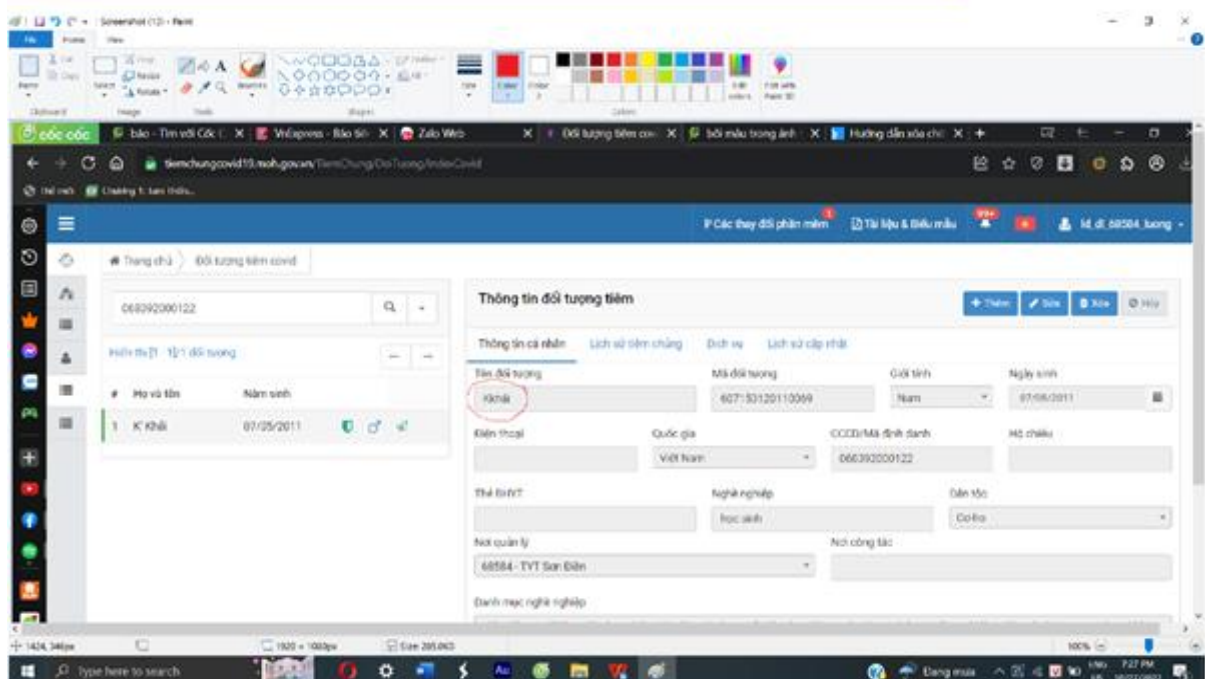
Screenshot (12) - Paint

File Home View

Clipboard Image Tools Shapes Size Color 1 Color 2 Colors Edit colors Edit with Paint 3D

cốc cốc | báo - Tìm với Cốc Cốc | VnExpress - Báo tiếng Việt | Zalo Web | Đối tượng tiêm covid | bôi màu trong ảnh | Hướng dẫn xóa chữ

tiemchungcovid19.moh.gov.vn/TiemChung/DoiTuong/IndexCovid

Thẻ mới Chương 1: tam thức...

P Các thay đổi phần mềm | Tài liệu & Biểu mẫu | 99+ | ld_dl_68584_tuong

Trang chủ > Đối tượng tiêm covid

060392000122

Hiển thị [1 - 1] / 1 đối tượng

| # | Họ và tên | Năm sinh |
|---|---|---|
| 1 | K'Khải | 07/05/2011 |

Thông tin đối tượng tiêm

+ Thêm | Sửa | Xóa | Hủy

Thông tin cá nhân | Lịch sử tiêm chủng | Dịch vụ | Lịch sử cập nhật

Tên đối tượng: Khải
Mã đối tượng: 607153120110069
Giới tính: Nam
Ngày sinh: 07/05/2011
Điện thoại
Quốc gia: Việt Nam
CCCD/Mã định danh: 060392000122
Hộ chiếu
Thẻ BHYT
Nghề nghiệp: học sinh
Dân tộc: Cơ-ho
Nơi quản lý: 68584 - TYT Sơn Điền
Nơi công tác
Danh mục nghề nghiệp

1424, 346px | 1920 × 1080px | Size: 205.0KB | 100%

Type here to search | Đang mưa | 7:27 PM